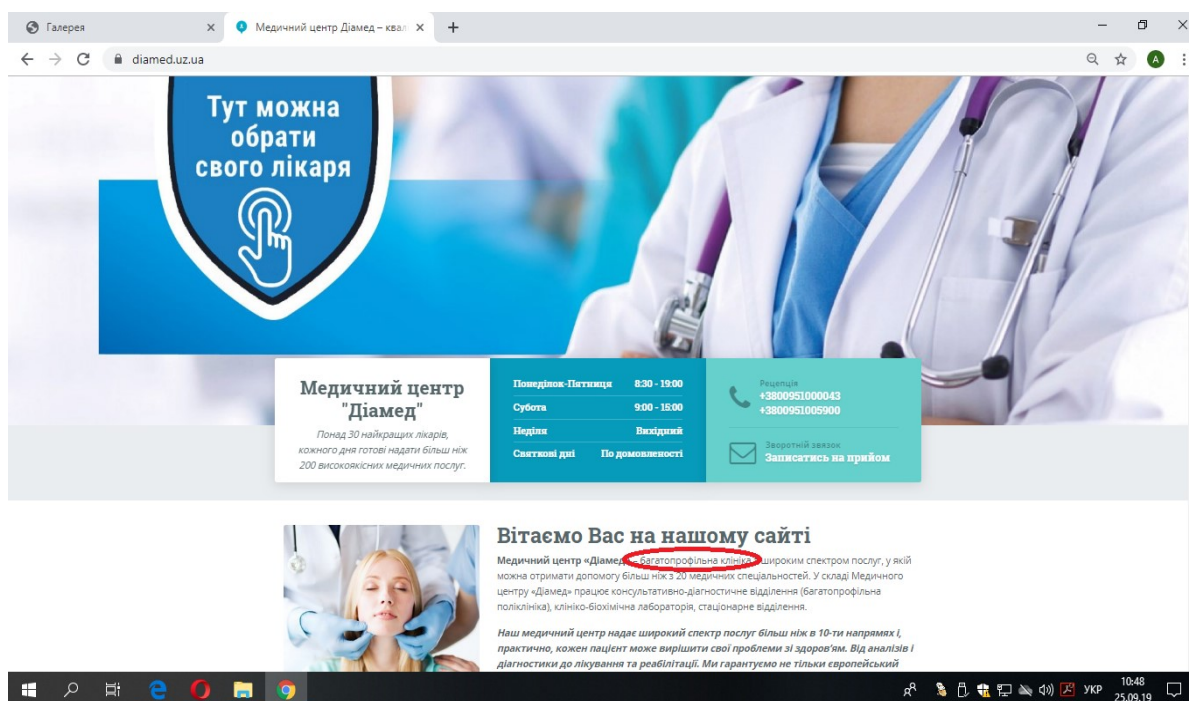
Галерея ×
Медичний центр Діамед – квал ×
+
diamed.uz.ua

Тут можна обрати свого лікаря

Медичний центр "Діамед"
Понад 30 найкращих лікарів, кожного дня готові надати більш ніж 200 висококясніх медичних послуг.

| | |
|---|---|
| Понеділок-Пятниця | 8:30 - 19:00 |
| Субота | 9:00 - 15:00 |
| Неділя | Вихідний |
| Сяткові дні | По домовленості |

Рецепція
+3800951000043
+3800951005900

Зворотній зв'язок
Записатись на прийом

Вітаємо Вас на нашому сайті

Медичний центр «Діамед» – багатопрофільна клініка з широким спектром послуг, у якій можна отримати допомогу більш ніж з 20 медичних спеціальностей. У складі Медичного центру «Діамед» працює консультативно-діагностичне відділення (багатопрофільна поліклініка), клініко-біохімічна лабораторія, стаціонарне відділення.

Наш медичний центр надає широкий спектр послуг більш ніж в 10-ти напрямях і, практично, кожен пацієнт може вирішити свої проблеми зі здоров'ям. Від аналізів і діагностики до лікування та реабілітації. Ми гарантуємо не тільки європейський

УКР 10:48 25.09.19